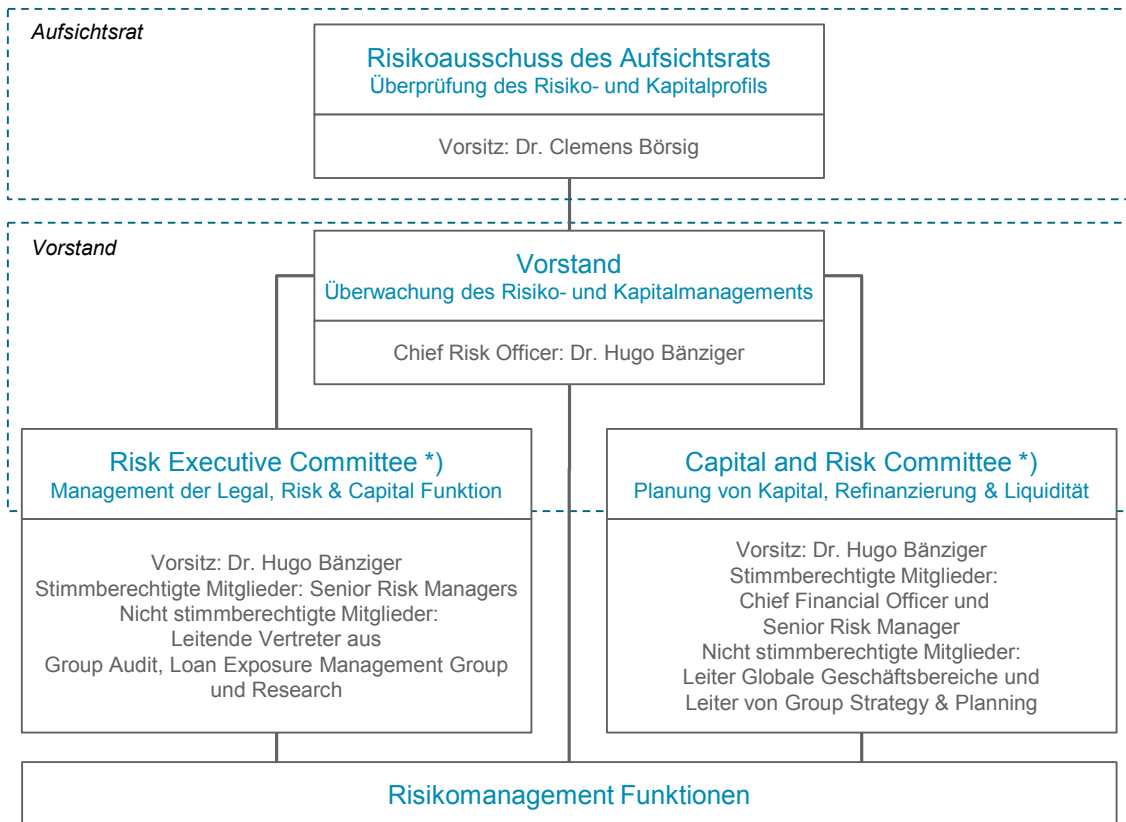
Aufsichtsrat

Risikoausschuss des Aufsichtsrats
Überprüfung des Risiko- und Kapitalprofils

Vorsitz: Dr. Clemens Börsig

Vorstand

Vorstand
Überwachung des Risiko- und Kapitalmanagements

Chief Risk Officer: Dr. Hugo Bänziger

Risk Executive Committee *)
Management der Legal, Risk & Capital Funktion

Vorsitz: Dr. Hugo Bänziger
Stimmberechtigte Mitglieder: Senior Risk Managers
Nicht stimmberechtigte Mitglieder:
Leitende Vertreter aus
Group Audit, Loan Exposure Management Group
und Research

Capital and Risk Committee *)
Planung von Kapital, Refinanzierung & Liquidität

Vorsitz: Dr. Hugo Bänziger
Stimmberechtigte Mitglieder:
Chief Financial Officer und
Senior Risk Manager
Nicht stimmberechtigte Mitglieder:
Leiter Globale Geschäftsbereiche und
Leiter von Group Strategy & Planning

Risikomanagement Funktionen